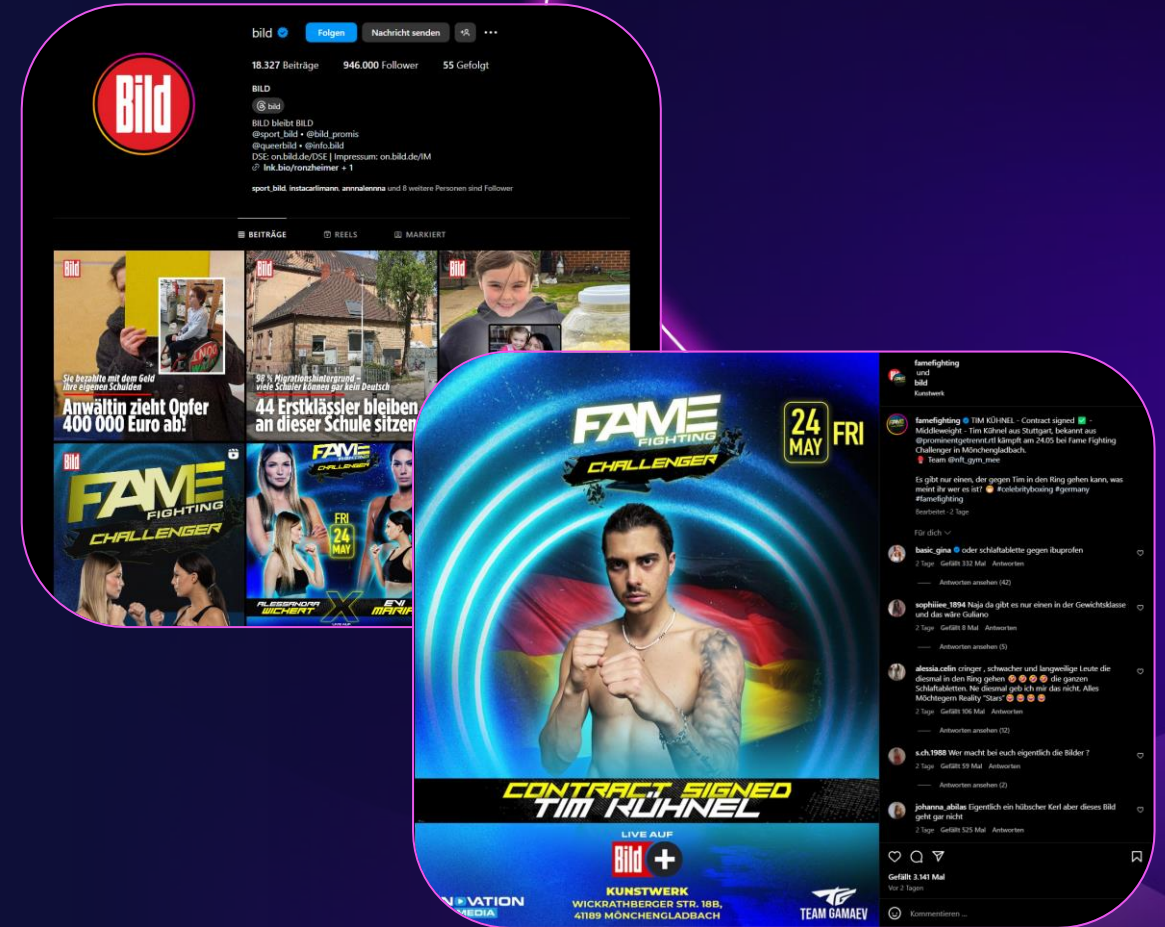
bild Folgen Nachricht senden

18.327 Beiträge 946.000 Follower 55 Gefolgt

BILD
bild
BILD bleibt BILD
@sport_bild • @bild_promis
@queerbild • @info.bild
DSE: on.bild.de/DSE | Impressum: on.bild.de/IM
lnk.bio/ronzheimer + 1

sport_bild, instacarlimann, annnalennna und 8 weitere Personen sind Follower

BEITRÄGE REELS MARKIERT

Bild
Sie bezahlte mit dem Geld ihre eigenen Schulden
Anwältin zieht Opfer 400 000 Euro ab!

Bild
98 % Migrationshintergrund – viele Schüler können gar kein Deutsch
44 Erstklässler bleiben an dieser Schule sitzen

Bild

Bild
FAME FIGHTING CHALLENGER

FAME CHALLENGER
FRI 24 MAY
ALESSANDRA WICHERT X EVI MARIA

famefighting und bild
Kunstwerk

FAME FIGHTING CHALLENGER
24 MAY FRI
CONTRACT SIGNED TIM KÜHNEL
LIVE AUF Bild +
KUNSTWERK
WICKRATHBERGER STR. 18B, 41189 MÖNCHENGLADBACH
INNOVATION MEDIA
TEAM GAMAEV

famefighting TIM KÜHNEL - Contract signed ✅ - Middleweight - Tim Kühnel aus Stuttgart, bekannt aus @prominentgetrennt.rtl kämpft am 24.05 bei Fame Fighting Challenger in Mönchengladbach.
🥊 Team @nft_gym_mee

Es gibt nur einen, der gegen Tim in den Ring gehen kann, was meint ihr wer es ist? 😳 #celebrityboxing #germany #famefighting
Bearbeitet · 2 Tage

Für dich

basic_gina oder schlaftablette gegen ibuprofen
2 Tage Gefällt 332 Mal Antworten
Antworten ansehen (42)

sophiiiee_1894 Naja da gibt es nur einen in der Gewichtsklasse und das wäre Guliano
2 Tage Gefällt 8 Mal Antworten
Antworten ansehen (5)

alessia.celin cringer , schwacher und langweilige Leute die diesmal in den Ring gehen 😂😂😂😂 die ganzen Schlaftabletten. Ne diesmal geb ich mir das nicht. Alles Möchtegern Reality "Stars" 😂😂😂😂
2 Tage Gefällt 106 Mal Antworten
Antworten ansehen (12)

s.ch.1988 Wer macht bei euch eigentlich die Bilder ?
2 Tage Gefällt 59 Mal Antworten
Antworten ansehen (2)

johanna_abilas Eigentlich ein hübscher Kerl aber dieses Bild geht gar nicht
2 Tage Gefällt 525 Mal Antworten

Gefällt 3.141 Mal
Vor 2 Tagen

Kommentieren ...